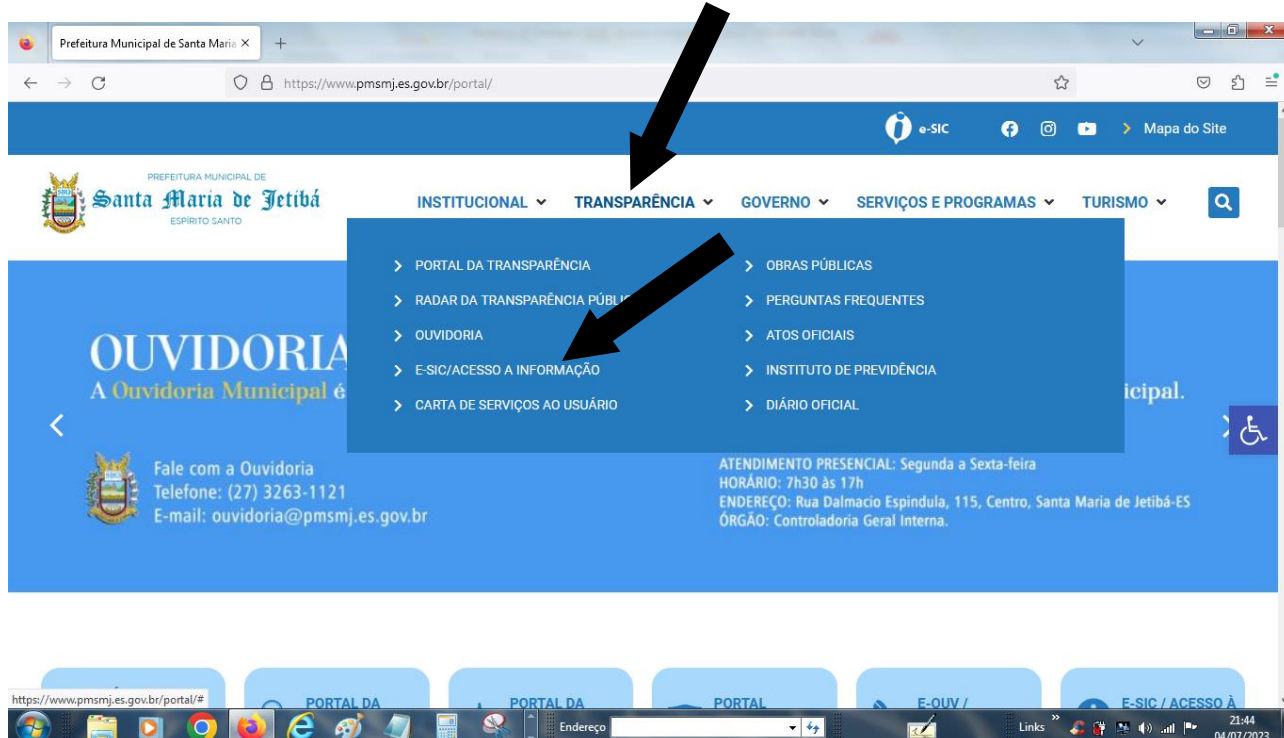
Prefeitura Municipal de Santa Maria ×
+

https://www.pmsmj.es.gov.br/portal/

e-SIC

Mapa do Site

PREFEITURA MUNICIPAL DE
Santa Maria de Jetibá
ESPÍRITO SANTO

INSTITUCIONAL
TRANSPARÊNCIA
GOVERNO
SERVIÇOS E PROGRAMAS
TURISMO

PORTAL DA TRANSPARÊNCIA
RADAR DA TRANSPARÊNCIA PÚBL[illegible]
OUVIDORIA
E-SIC/ACESSO A INFORMAÇÃO
CARTA DE SERVIÇOS AO USUÁRIO

OBRAS PÚBLICAS
PERGUNTAS FREQUENTES
ATOS OFICIAIS
INSTITUTO DE PREVIDÊNCIA
DIÁRIO OFICIAL

OUVIDORIA
A Ouvidoria Municipal é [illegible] icipal.

Fale com a Ouvidoria
Telefone: (27) 3263-1121
E-mail: ouvidoria@pmsmj.es.gov.br

ATENDIMENTO PRESENCIAL: Segunda a Sexta-feira
HORÁRIO: 7h30 às 17h
ENDEREÇO: Rua Dalmacio Espindula, 115, Centro, Santa Maria de Jetibá-ES
ÓRGÃO: Controladoria Geral Interna.

PORTAL DA
PORTAL DA
PORTAL
E-OUV /
E-SIC / ACESSO À

https://www.pmsmj.es.gov.br/portal/#

Endereço
Links
21:44
04/07/2023